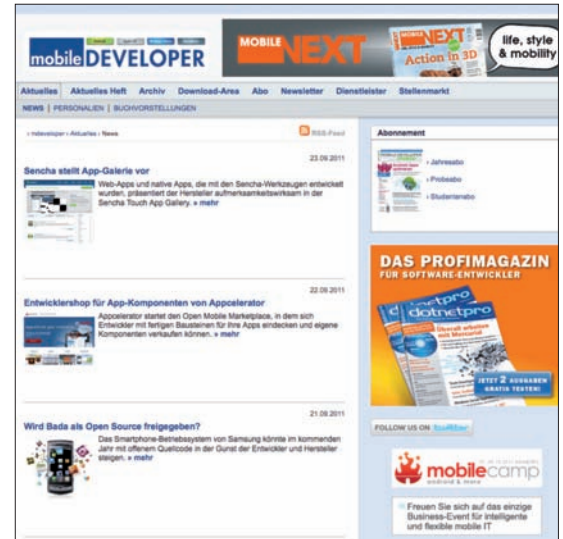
mobile DEVELOPER

MOBILE NEXT

NEXT Action in 3D

life, style & mobility

Aktuelles | Aktuelles Heft | Archiv | Download-Area | Abo | Newsletter | Dienstleister | Stellenmarkt

NEWS | PERSONALIEN | BUCHVORSTELLUNGEN

» mobiledeveloper » Aktuelles » News

RSS-Feed

23.09.2011

Sencha stellt App-Galerie vor

Web-Apps und native Apps, die mit den Sencha-Werkzeugen entwickelt wurden, präsentiert der Hersteller aufmerksamkeitswirksam in der Sencha Touch App Gallery. » mehr

22.09.2011

Entwicklershop für App-Komponenten von Appcelerator

Appcelerator startet den Open Mobile Marketplace, in dem sich Entwickler mit fertigen Bausteinen für ihre Apps eindecken und eigene Komponenten verkaufen können. » mehr

21.09.2011

Wird Bada als Open Source freigegeben?

Das Smartphone-Betriebssystem von Samsung könnte im kommenden Jahr mit offenem Quellcode in der Gunst der Entwickler und Hersteller steigen. » mehr

Abonnement

» Jahresabo

» Probeabo

» Studentenabo

DAS PROFIMAGAZIN FÜR SOFTWARE-ENTWICKLER

dotnetpro

JETZT 2 AUSGABEN GRATIS TESTEN!

FOLLOW US ON twitter

mobilecamp android & more

Freuen Sie sich auf das einzige Business-Event für intelligente und flexible mobile IT